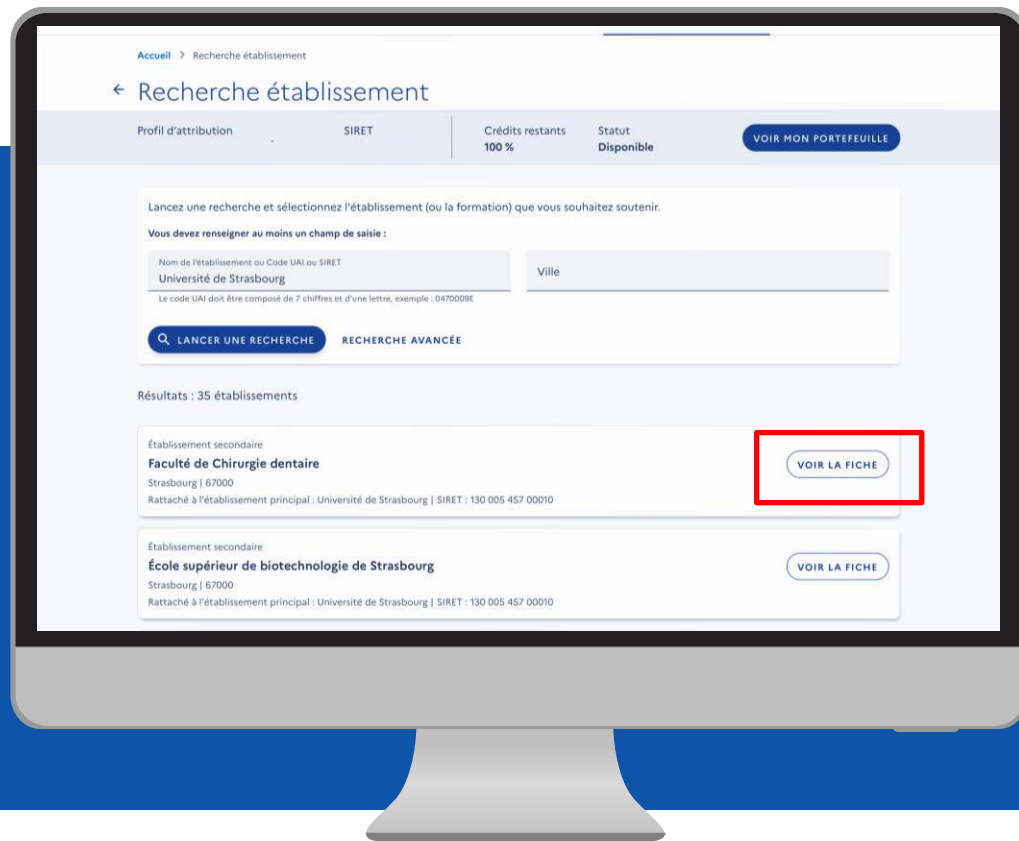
Accueil > Recherche établissement

← Recherche établissement

Profil d'attribution SIRET Crédits restants 100 % Statut Disponible VOIR MON PORTEFEUILLE

Lancez une recherche et sélectionnez l'établissement (ou la formation) que vous souhaitez soutenir.

Vous devez renseigner au moins un champ de saisie :

Nom de l'établissement ou Code UAI ou SIRET
Université de Strasbourg

Ville

Le code UAI doit être composé de 7 chiffres et d'une lettre, exemple : 0470009E

LANCER UNE RECHERCHE RECHERCHE AVANCÉE

Résultats : 35 établissements

Établissement secondaire
Faculté de Chirurgie dentaire
Strasbourg | 67000
Rattaché à l'établissement principal : Université de Strasbourg | SIRET : 130 005 457 00010
VOIR LA FICHE

Établissement secondaire
École supérieur de biotechnologie de Strasbourg
Strasbourg | 67000
Rattaché à l'établissement principal : Université de Strasbourg | SIRET : 130 005 457 00010
VOIR LA FICHE